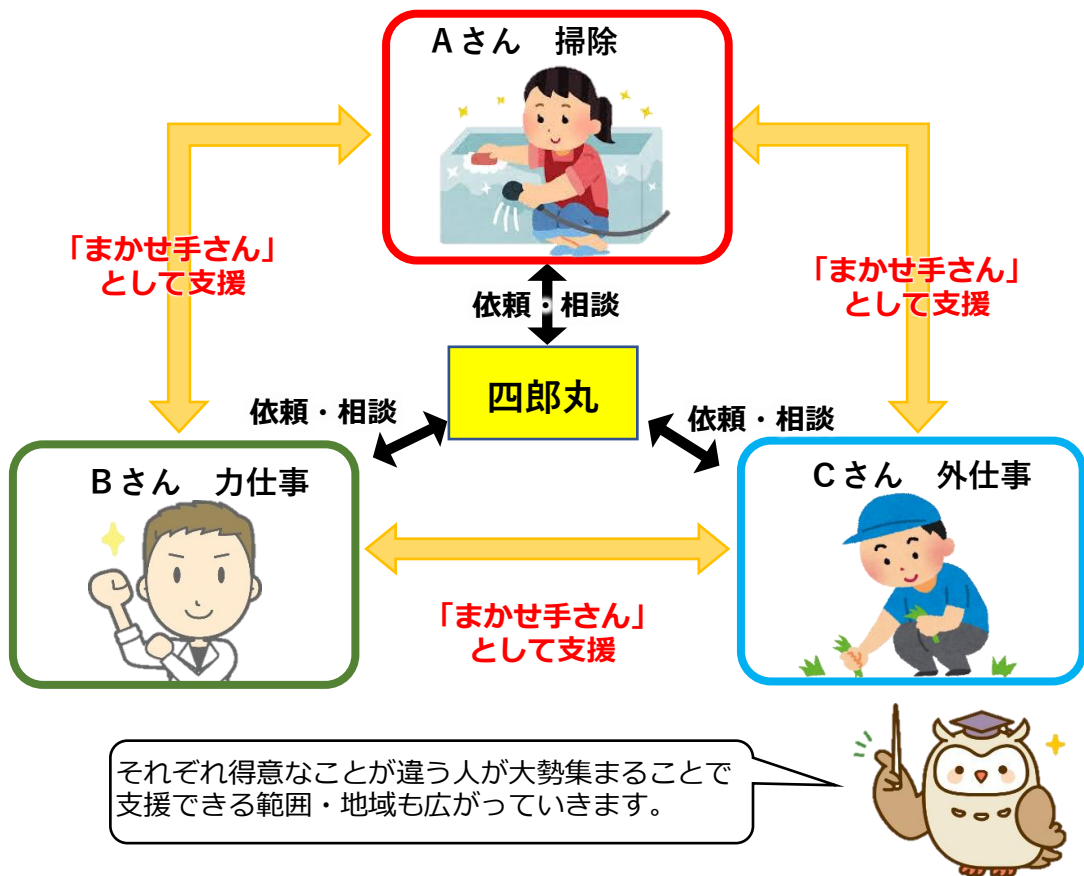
Aさん　掃除

「まかせ手さん」
として支援

「まかせ手さん」
として支援

依頼・相談

四郎丸

依頼・相談

依頼・相談

Bさん　力仕事

Cさん　外仕事

「まかせ手さん」
として支援

それぞれ得意なことが違う人が大勢集まることで支援できる範囲・地域も広がっていきます。